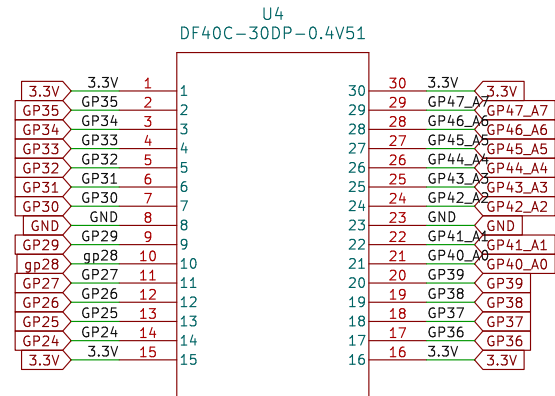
U4
DF40C-30DP-0.4V51

3.3V 3.3V 1 1
GP35 GP35 2 2
GP34 GP34 3 3
GP33 GP33 4 4
GP32 GP32 5 5
GP31 GP31 6 6
GP30 GP30 7 7
GND GND 8 8
GP29 GP29 9 9
gp28 gp28 10 10
GP27 GP27 11 11
GP26 GP26 12 12
GP25 GP25 13 13
GP24 GP24 14 14
3.3V 3.3V 15 15

30 30 3.3V 3.3V
29 29 GP47_A7 GP47_A7
28 28 GP46_A6 GP46_A6
27 27 GP45_A5 GP45_A5
26 26 GP44_A4 GP44_A4
25 25 GP43_A3 GP43_A3
24 24 GP42_A2 GP42_A2
23 23 GND GND
22 22 GP41_A1 GP41_A1
21 21 GP40_A0 GP40_A0
20 20 GP39 GP39
19 19 GP38 GP38
18 18 GP37 GP37
17 17 GP36 GP36
16 16 3.3V 3.3V